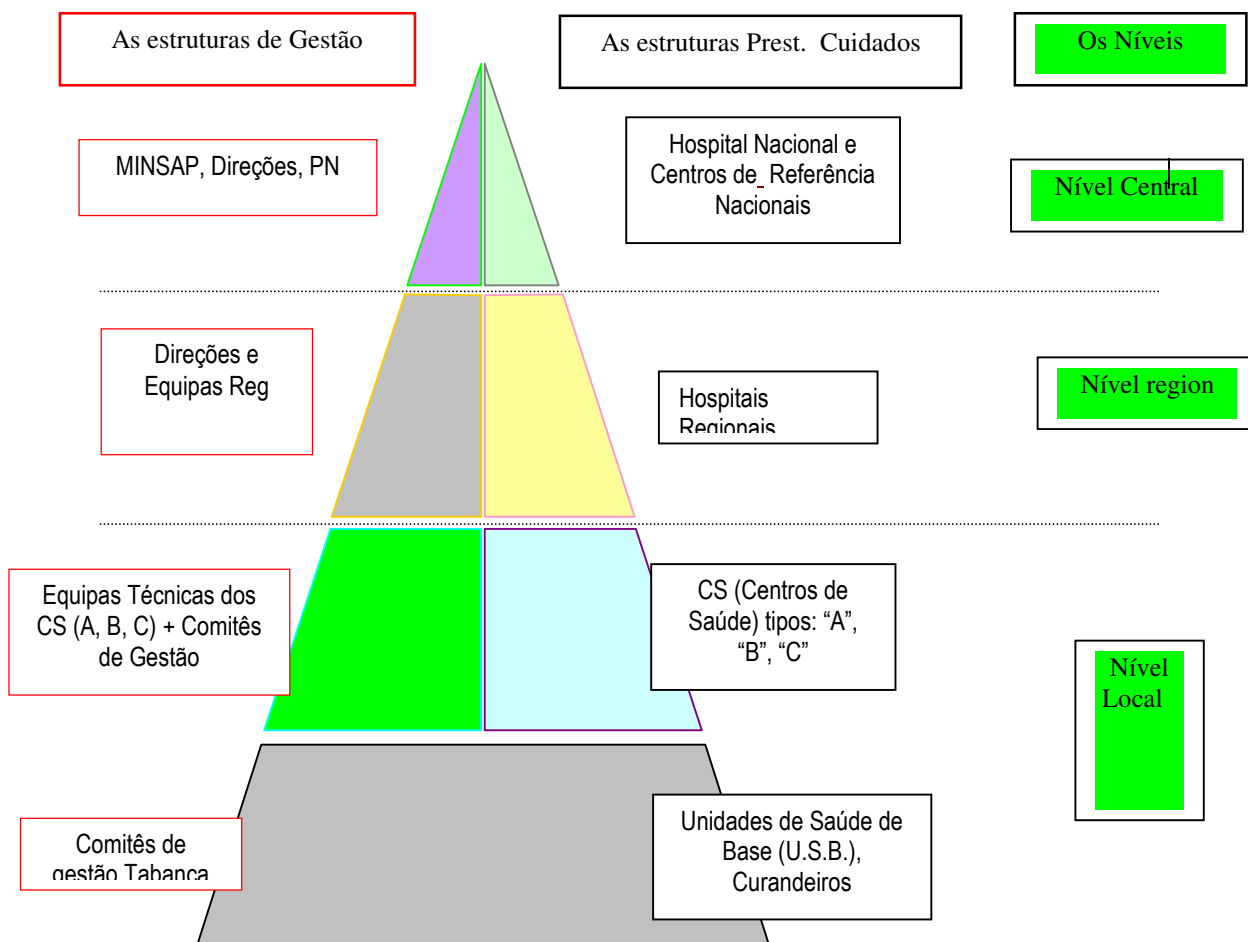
As estruturas de Gestão

As estruturas Prest. Cuidados

Os Níveis

MINSAP, Direções, PN

Hospital Nacional e Centros de Referência Nacionais

Nível Central

Direções e Equipas Reg

Hospitais Regionais

Nível region

Equipas Técnicas dos CS (A, B, C) + Comitês de Gestão

CS (Centros de Saúde) tipos: “A”, “B”, “C”

Nível Local

Comitês de gestão Tabanca

Unidades de Saúde de Base (U.S.B.), Curandeiros